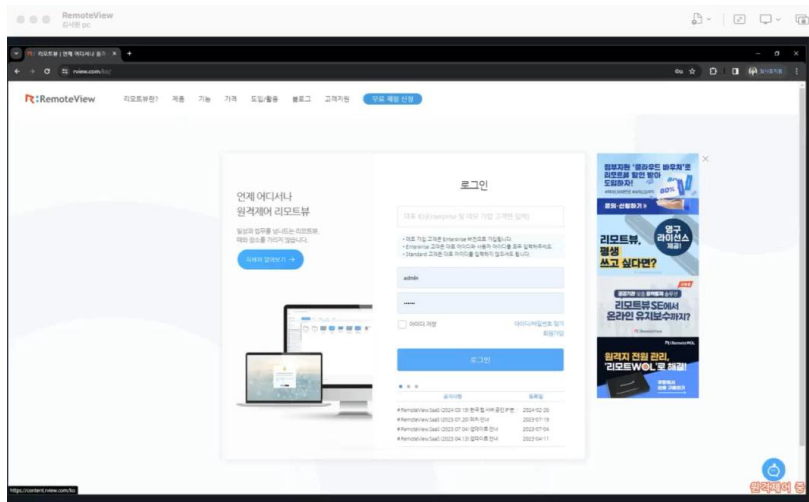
RemoteView
감시된 pc

리모트뷰 | 언제 어디서나 원격 ×
rview.com/ko/

R:RemoteView 리모트뷰란? 제품 기능 가격 도입/활용 블로그 고객지원 무료 체험 신청

언제 어디서나
원격제어 리모트뷰

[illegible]

자세히 알아보기 →

로그인

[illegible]

admin

••••••

아이디 저장

로그인

공지사항

정부지원 '클라우드 바우처'로 리모트뷰 할인 받아 도입하자!

영구 라이선스
리모트뷰, 평생 쓰고 싶다면?

리모트뷰SE에서 온라인 유지보수하자?

원격지 전원 관리, '리모트WOL'로 해결!

https://content.rview.com/ko

원격제어 중